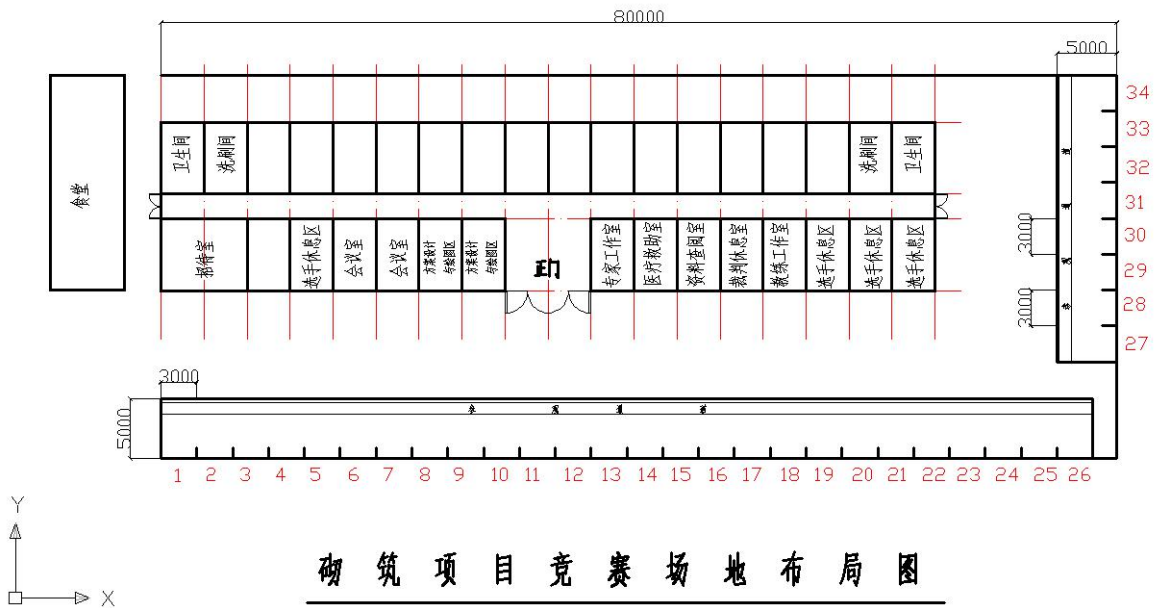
80000

5000

34

33

32

31

30

29

28

27

卫生间

洗刷间

洗刷间

卫生间

食堂

接待室

选手休息区

会议室

会议室

方案设计与绘图区

方案设计与绘图区

正门

专家工作室

医疗救助室

资料查阅室

裁判休息室

教练工作室

选手休息区

选手休息区

选手休息区

3000

3000

3000

5000

1 2 3 4 5 6 7 8 9 10 11 12 13 14 15 16 17 18 19 20 21 22 23 24 25 26

Y

X

砌筑项目竞赛场地布局图